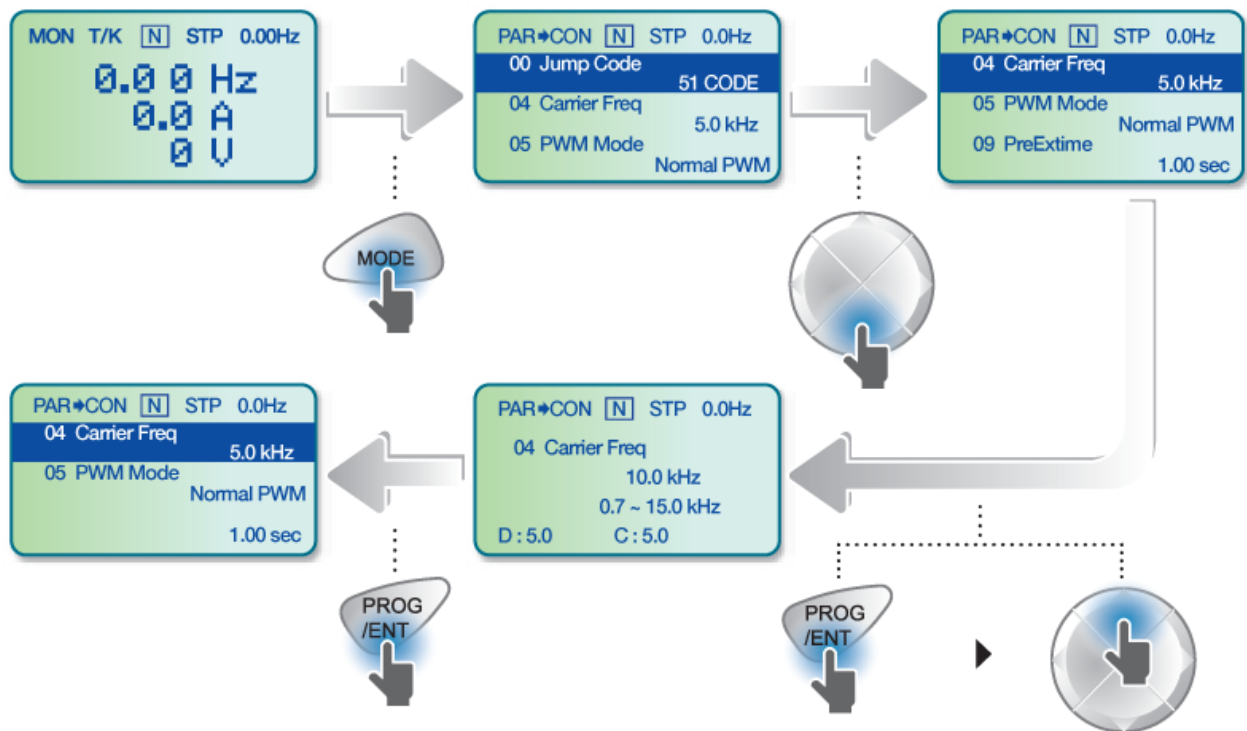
MON T/K N STP 0.00Hz
0.0 0 Hz
0.0 A
0 V

PAR→CON N STP 0.0Hz
00 Jump Code
51 CODE
04 Carrier Freq
5.0 kHz
05 PWM Mode
Normal PWM

PAR→CON N STP 0.0Hz
04 Carrier Freq
5.0 kHz
05 PWM Mode
Normal PWM
09 PreExtime
1.00 sec

MODE

PAR→CON N STP 0.0Hz
04 Carrier Freq
5.0 kHz
05 PWM Mode
Normal PWM
1.00 sec

PAR→CON N STP 0.0Hz
04 Carrier Freq
10.0 kHz
0.7 ~ 15.0 kHz
D : 5.0 C : 5.0

PROG /ENT

PROG /ENT